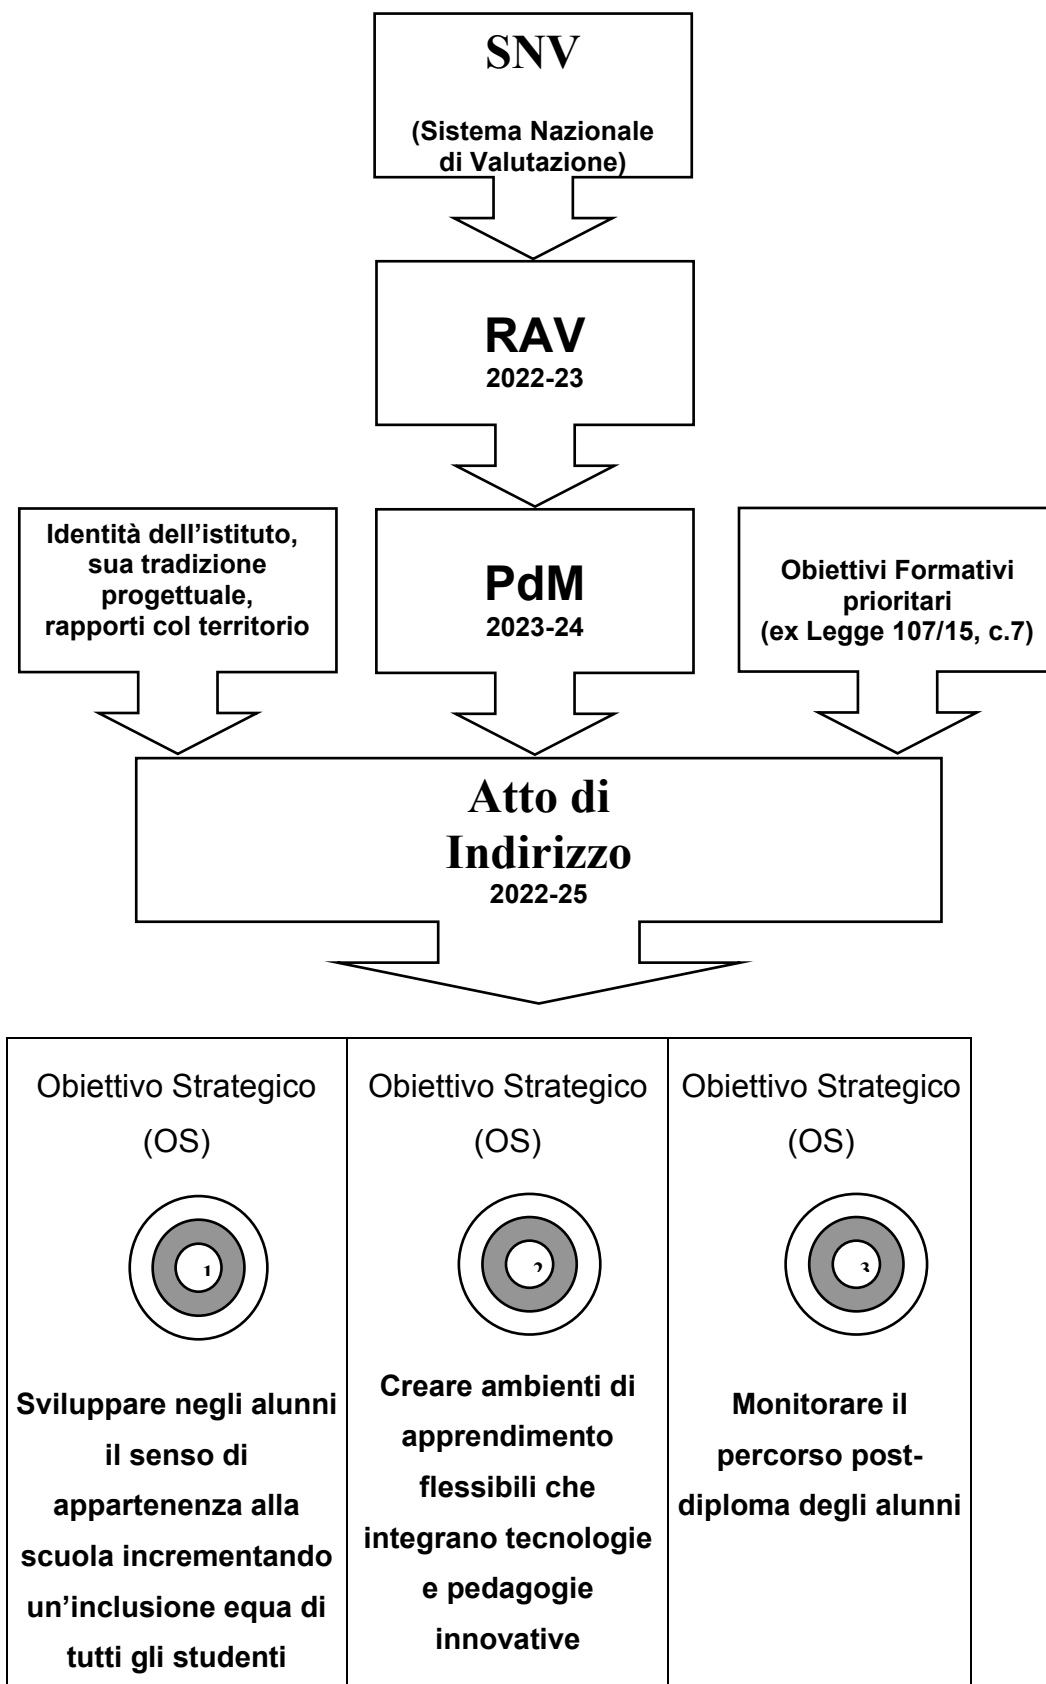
SNV

(Sistema Nazionale di Valutazione)

RAV
2022-23

Identità dell'istituto, sua tradizione progettuale, rapporti col territorio

PdM
2023-24

Obiettivi Formativi prioritari (ex Legge 107/15, c.7)

Atto di Indirizzo
2022-25

| Obiettivo Strategico (OS) | Obiettivo Strategico (OS) | Obiettivo Strategico (OS) |
|---|---|---|
| 1 | 2 | 3 |
| Sviluppare negli alunni il senso di appartenenza alla scuola incrementando un'inclusione equa di tutti gli studenti | Creare ambienti di apprendimento flessibili che integrano tecnologie e pedagogie innovative | Monitorare il percorso post-diploma degli alunni |